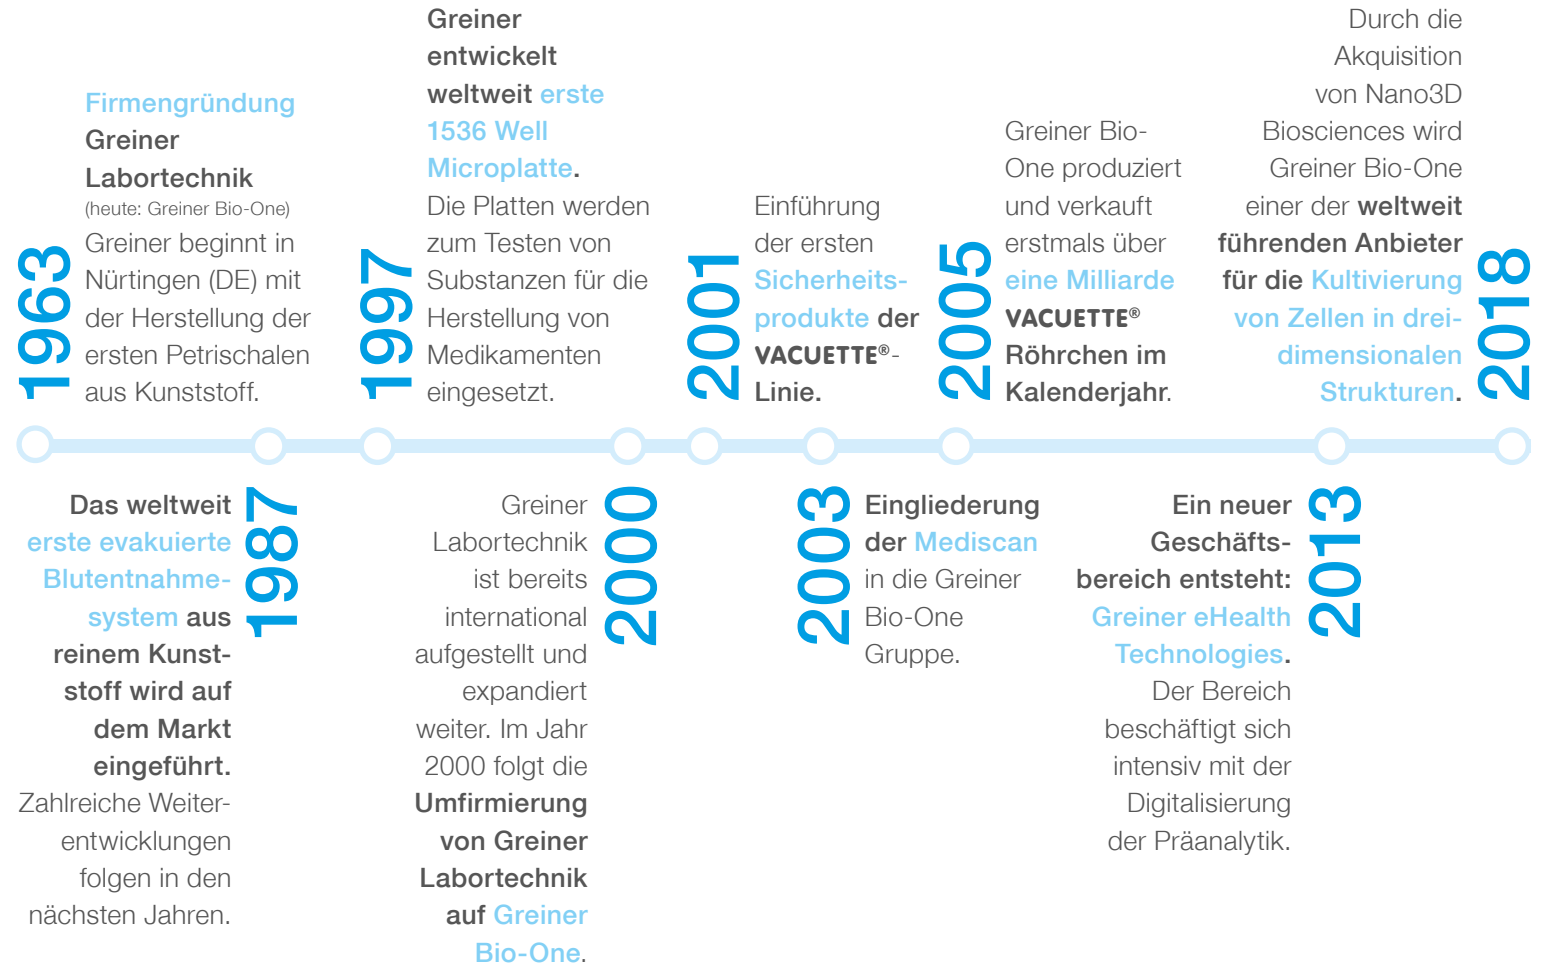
1963

Firmengründung Greiner Labortechnik
(heute: Greiner Bio-One)
Greiner beginnt in Nürtingen (DE) mit der Herstellung der ersten Petrischalen aus Kunststoff.

1997

Greiner entwickelt weltweit erste 1536 Well Microplatte.
Die Platten werden zum Testen von Substanzen für die Herstellung von Medikamenten eingesetzt.

2001

Einführung der ersten Sicherheitsprodukte der VACUETTE®-Linie.

2005

Greiner Bio-One produziert und verkauft erstmals über eine Milliarde VACUETTE® Röhrchen im Kalenderjahr.

2018

Durch die Akquisition von Nano3D Biosciences wird Greiner Bio-One einer der weltweit führenden Anbieter für die Kultivierung von Zellen in dreidimensionalen Strukturen.

1987

Das weltweit erste evakuierte Blutentnahmesystem aus reinem Kunststoff wird auf dem Markt eingeführt.
Zahlreiche Weiterentwicklungen folgen in den nächsten Jahren.

2000

Greiner Labortechnik ist bereits international aufgestellt und expandiert weiter. Im Jahr 2000 folgt die Umfirmierung von Greiner Labortechnik auf Greiner Bio-One.

2003

Eingliederung der Mediscan in die Greiner Bio-One Gruppe.

2013

Ein neuer Geschäftsbereich entsteht: Greiner eHealth Technologies.
Der Bereich beschäftigt sich intensiv mit der Digitalisierung der Präanalytik.